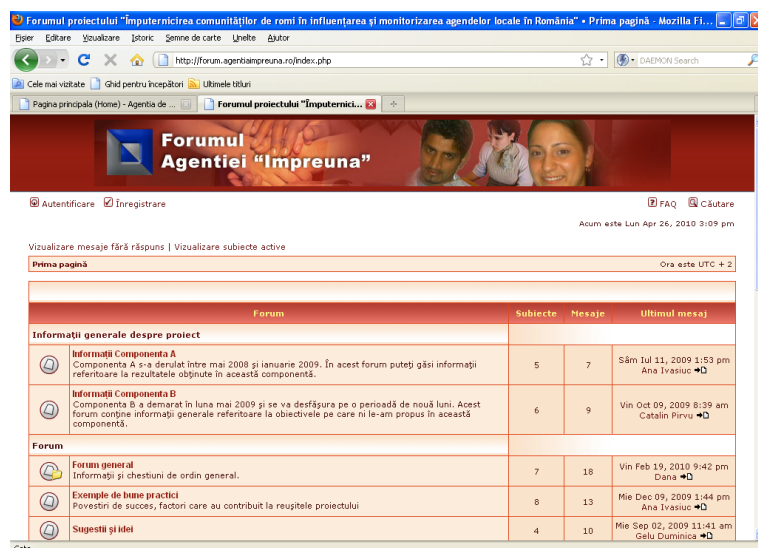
Forumul proiectului "Împuternicirea comunităţilor de romi în influenţarea şi monitorizarea agendelor locale în România" • Prima pagină - Mozilla Fi...

Fişier Editare Vizualizare Istoric Semne de carte Unelte Ajutor

http://forum.agentiaimpreuna.ro/index.php

DAEMON Search

Cele mai vizitate Ghid pentru începători Ultimele titluri

Pagina principala (Home) - Agentia de ...

Forumul proiectului "Împuternici...

Forumul Agentiei "Impreuna"

Autentificare Înregistrare

FAQ Căutare

Acum este Lun Apr 26, 2010 3:09 pm

Vizualizare mesaje fără răspuns | Vizualizare subiecte active

Prima pagină

Ora este UTC + 2

| Forum | Subiecte | Mesaje | Ultimul mesaj |
|---|---|---|---|
| Informaţii generale despre proiect | | | |
| Informaţii Componenta A<br>Componenta A s-a derulat între mai 2008 şi ianuarie 2009. În acest forum puteţi găsi informaţii referitoare la rezultatele obţinute în această componentă. | 5 | 7 | Sâm Iul 11, 2009 1:53 pm<br>Ana Ivasiuc |
| Informaţii Componenta B<br>Componenta B a demarat în luna mai 2009 şi se va desfăşura pe o perioadă de nouă luni. Acest forum conţine informaţii generale referitoare la obiectivele pe care ni le-am propus în această componentă. | 6 | 9 | Vin Oct 09, 2009 8:39 am<br>Catalin Pirvu |
| Forum | | | |
| Forum general<br>Informaţii şi chestiuni de ordin general. | 7 | 18 | Vin Feb 19, 2010 9:42 pm<br>Dana |
| Exemple de bune practici<br>Povestiri de succes, factori care au contribuit la reuşitele proiectului | 8 | 13 | Mie Dec 09, 2009 1:44 pm<br>Ana Ivasiuc |
| Sugestii şi idei | 4 | 10 | Mie Sep 02, 2009 11:41 am<br>Gelu Duminica |